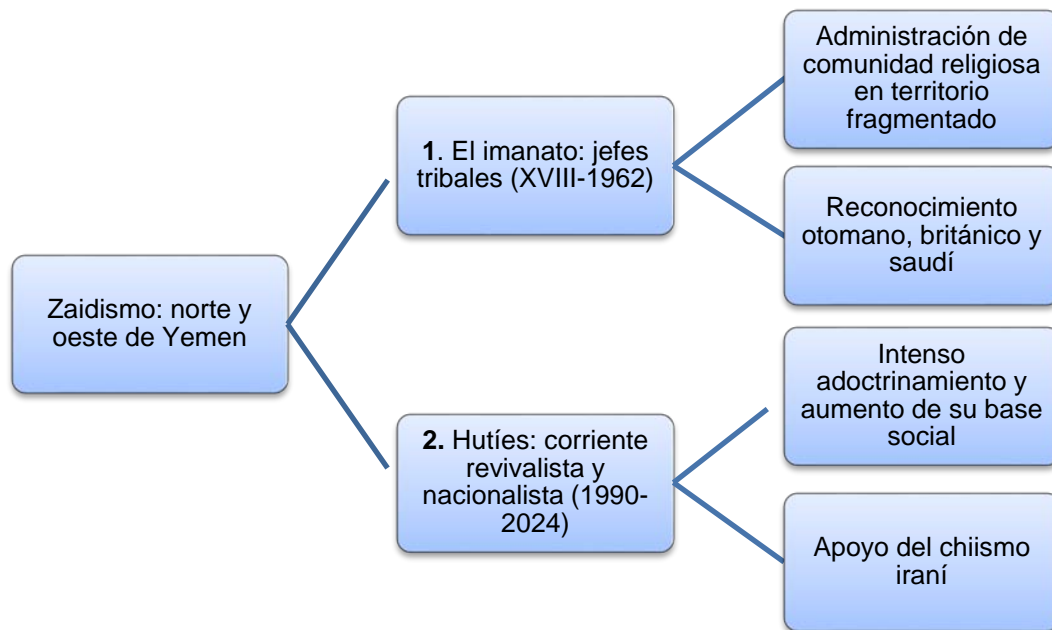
Zaidismo: norte y oeste de Yemen

1. El imanato: jefes tribales (XVIII-1962)

Administración de comunidad religiosa en territorio fragmentado

Reconocimiento otomano, británico y saudí

2. Hutíes: corriente revivalista y nacionalista (1990-2024)

Intenso adoctrinamiento y aumento de su base social

Apoyo del chiismo iraní